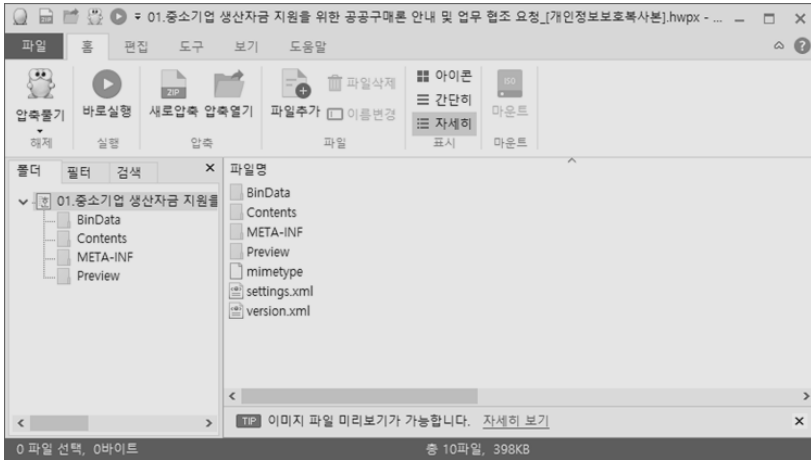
01.중소기업 생산자금 지원을 위한 공공구매론 안내 및 업무 협조 요청_[개인정보보호복사본].hwpx - ...

파일 홈 편집 도구 보기 도움말

압축풀기 바로실행 새로압축 압축열기 파일추가 파일삭제 이름변경 아이콘 간단히 자세히 마운트
해제 실행 압축 파일 표시 마운트

ZIP

폴더 필터 검색

01.중소기업 생산자금 지원을
BinData
Contents
META-INF
Preview

파일명
BinData
Contents
META-INF
Preview
mimetype
settings.xml
version.xml

TIP 이미지 파일 미리보기가 가능합니다. 자세히 보기

0 파일 선택, 0바이트
총 10파일, 398KB